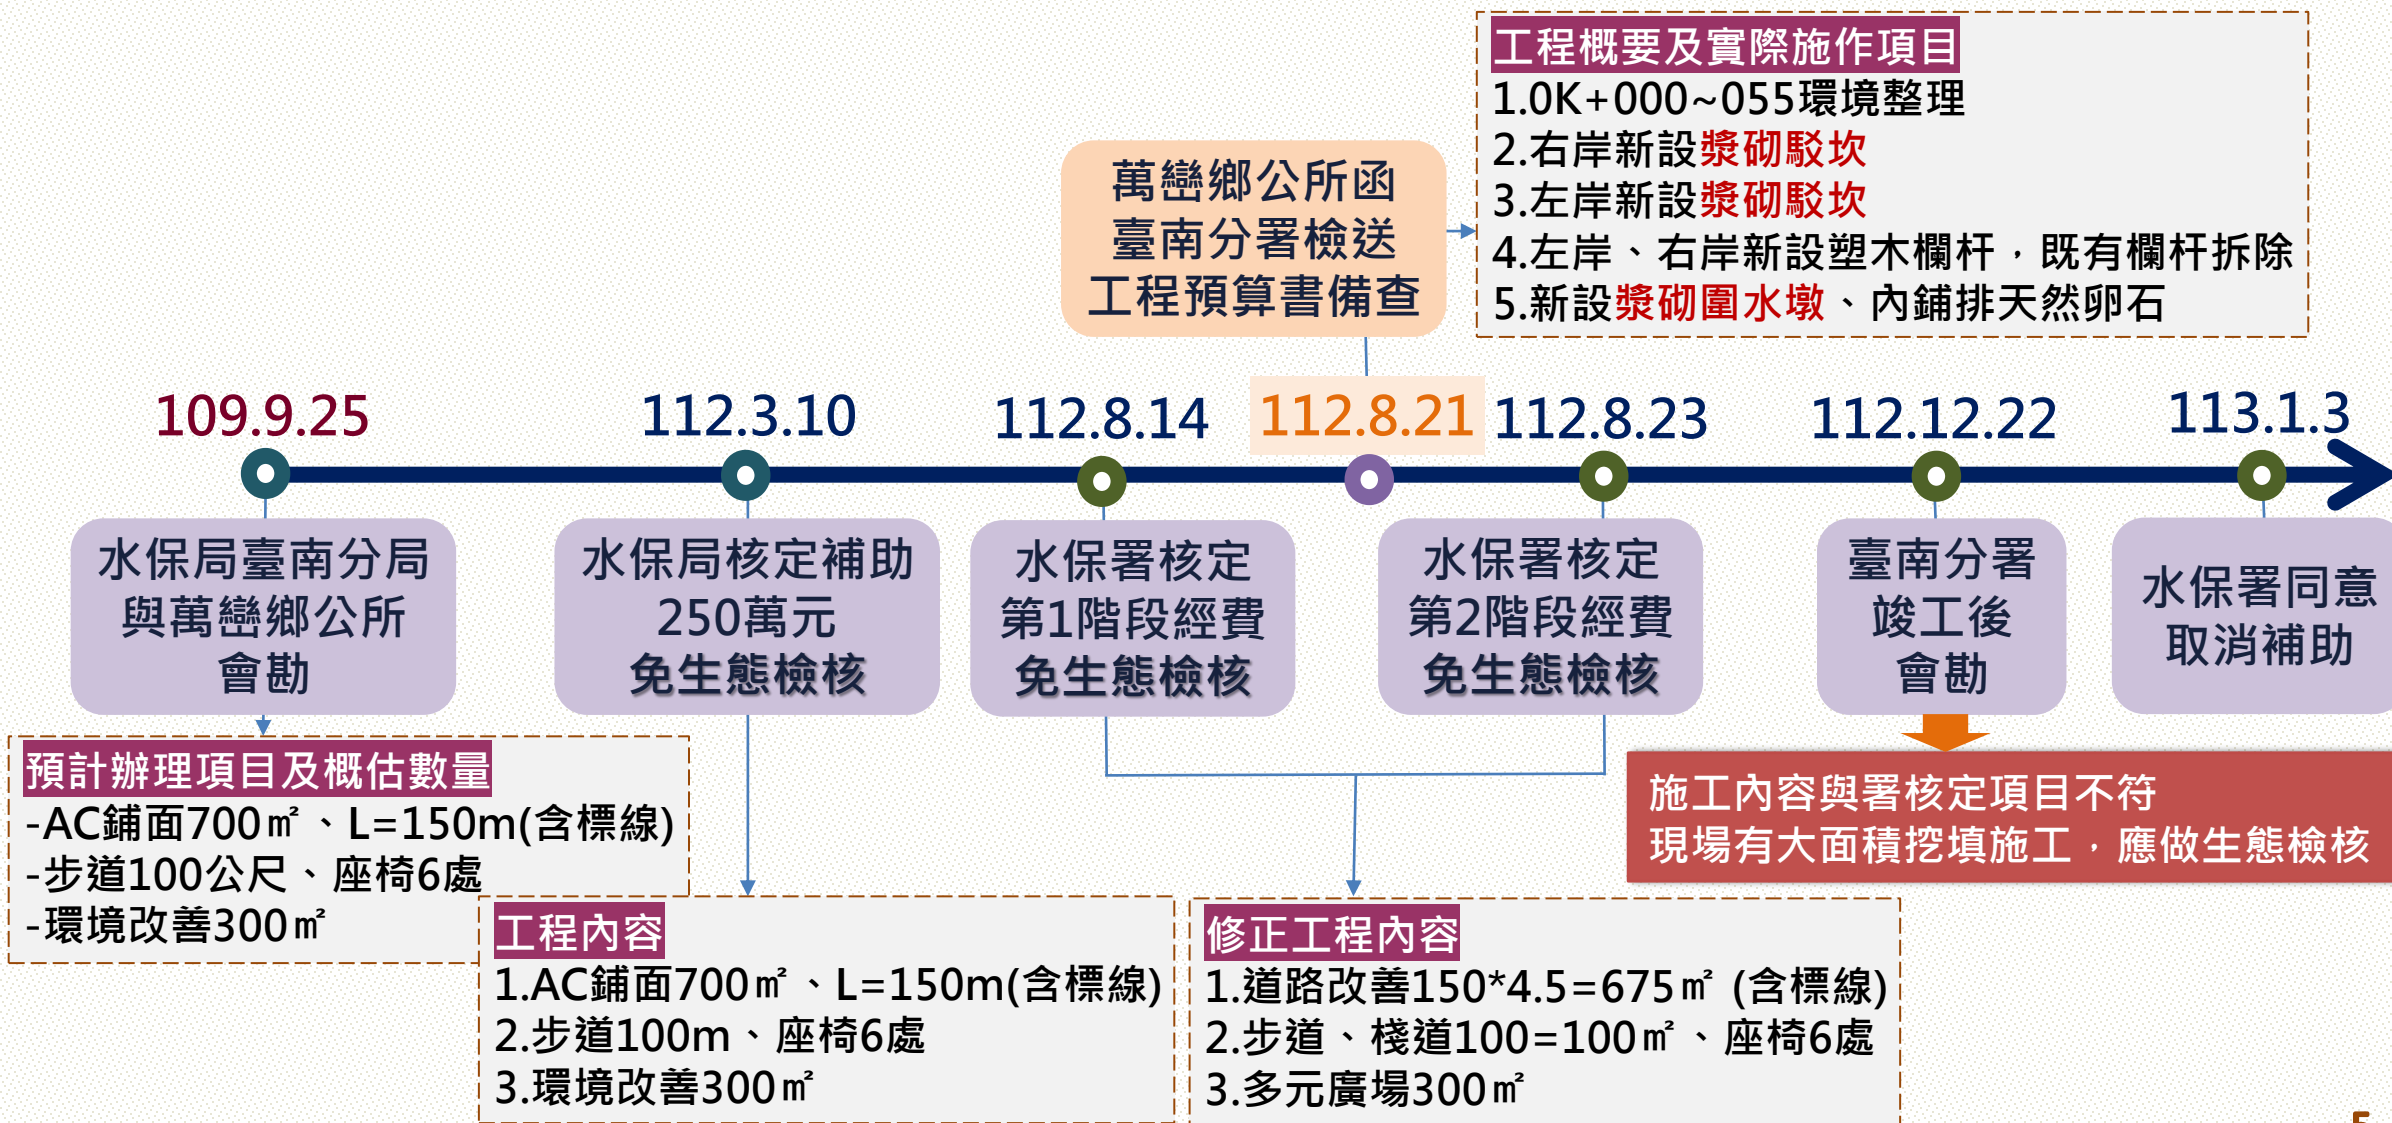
工程概要及實際施作項目
1.0K+000~055環境整理
2.右岸新設漿砌駁坎
3.左岸新設漿砌駁坎
4.左岸、右岸新設塑木欄杆，既有欄杆拆除
5.新設漿砌圍水墩、內鋪排天然卵石

萬巒鄉公所函
臺南分署檢送
工程預算書備查

109.9.25

112.3.10

112.8.14

112.8.21

112.8.23

112.12.22

113.1.3

水保局臺南分局
與萬巒鄉公所
會勘

水保局核定補助
250萬元
免生態檢核

水保署核定
第1階段經費
免生態檢核

水保署核定
第2階段經費
免生態檢核

臺南分署
竣工後
會勘

水保署同意
取消補助

預計辦理項目及概估數量
-AC鋪面700㎡、L=150m(含標線)
-步道100公尺、座椅6處
-環境改善300㎡

施工內容與署核定項目不符
現場有大面積挖填施工，應做生態檢核

工程內容
1.AC鋪面700㎡、L=150m(含標線)
2.步道100m、座椅6處
3.環境改善300㎡

修正工程內容
1.道路改善150*4.5=675㎡ (含標線)
2.步道、棧道100=100㎡、座椅6處
3.多元廣場300㎡